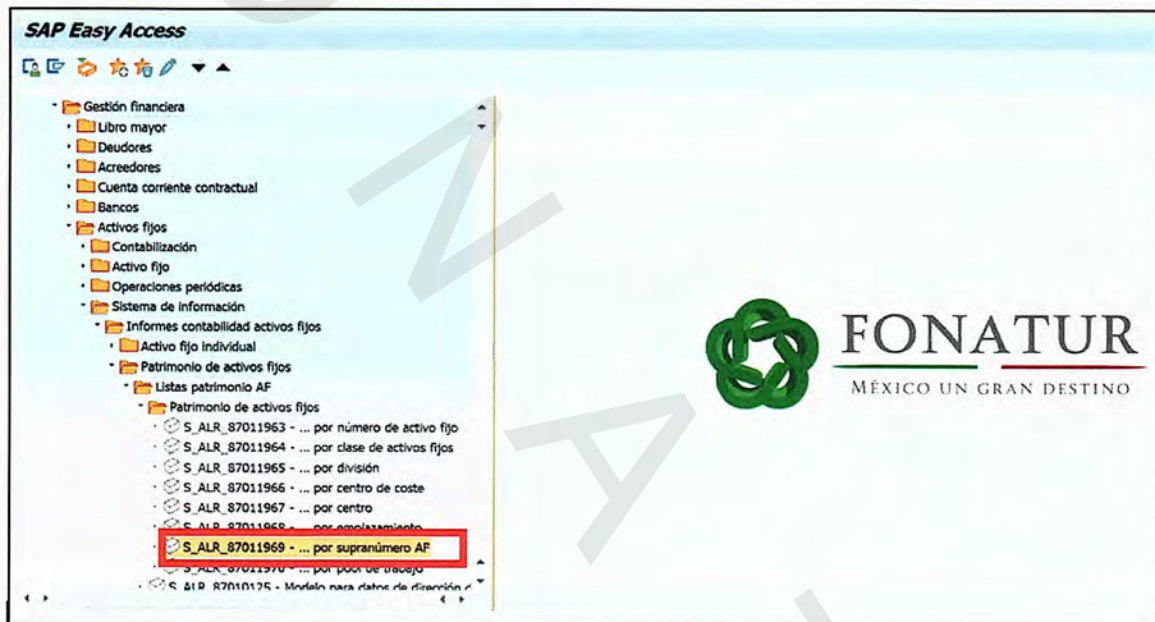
SAP Easy Access

Gestión financiera
Libro mayor
Deudores
Acreedores
Cuenta corriente contractual
Bancos
Activos fijos
Contabilización
Activo fijo
Operaciones periódicas
Sistema de información
Informes contabilidad activos fijos
Activo fijo individual
Patrimonio de activos fijos
Listas patrimonio AF
Patrimonio de activos fijos
S_ALR_87011963 - ... por número de activo fijo
S_ALR_87011964 - ... por clase de activos fijos
S_ALR_87011965 - ... por división
S_ALR_87011966 - ... por centro de coste
S_ALR_87011967 - ... por centro
S_ALR_87011968 - ... por emplazamiento
S_ALR_87011969 - ... por supranúmero AF
S_ALR_87011970 - ... por pool de trabajo
S_ALR_87010125 - Modelo para datos de dirección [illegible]

FONATUR
MÉXICO UN GRAN DESTINO